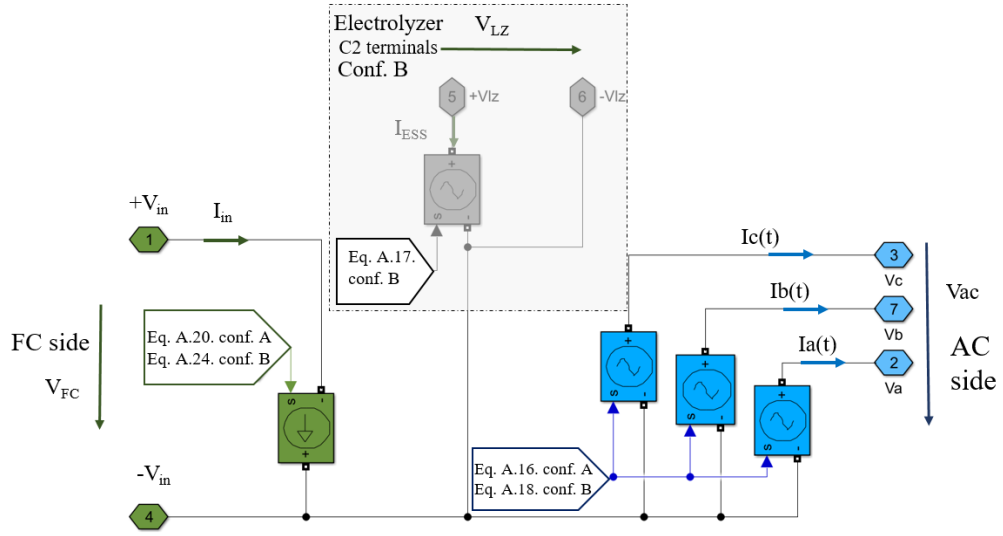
Electrolyzer $V_{LZ}$
C2 terminals
Conf. B

5 +Vlz
6 -Vlz
$I_{ESS}$

$+V_{in}$
$I_{in}$
1

Eq. A.17.
conf. B

Ic(t)
3
Vc
Vac
Ib(t)
7
Vb
Ia(t)
2
Va

FC side
$V_{FC}$

Eq. A.20. conf. A
Eq. A.24. conf. B

AC
side

$-V_{in}$
4

Eq. A.16. conf. A
Eq. A.18. conf. B

s
+
-